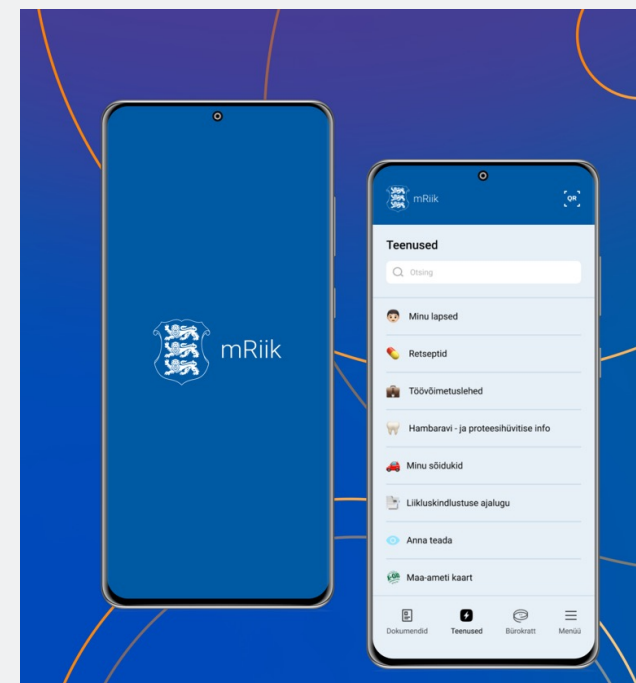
mRiik

mRiik

QR

Teenused

Otsing

Minu lapsed

Retseptid

Töövõimetuslehed

Hambaravi - ja proteesihüvitise info

Minu sõidukid

Liikluskindlustuse ajalugu

Anna teada

Maa-ameti kaart

Dokumendid

Teenused

Bürokratt

Menüü